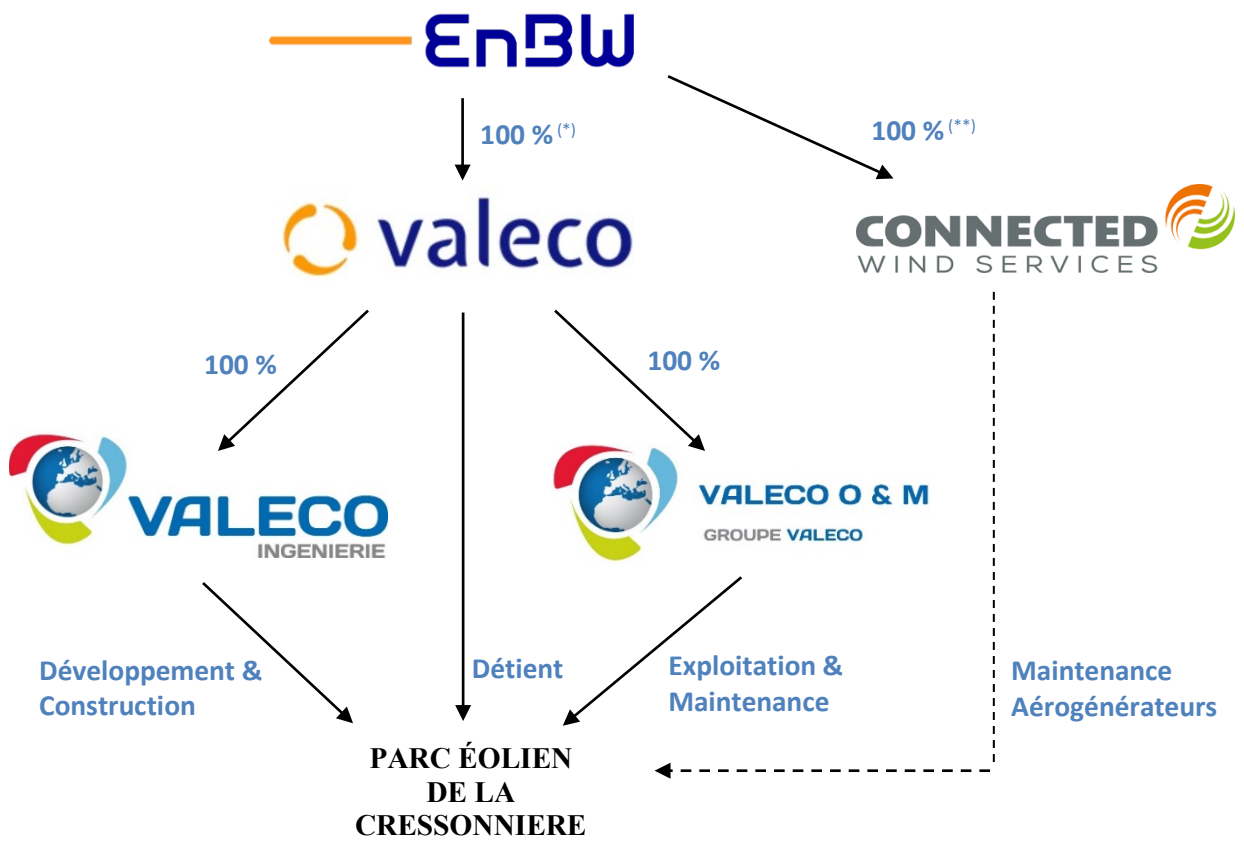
EnBW

100 % (*)

100 % (**)

valeco

CONNECTED WIND SERVICES

100 %

100 %

VALECO INGENIERIE

VALECO O & M GROUPE VALECO

Développement & Construction

Détient

Exploitation & Maintenance

Maintenance Aérogénérateurs

PARC ÉOLIEN DE LA CRESSONNIERE